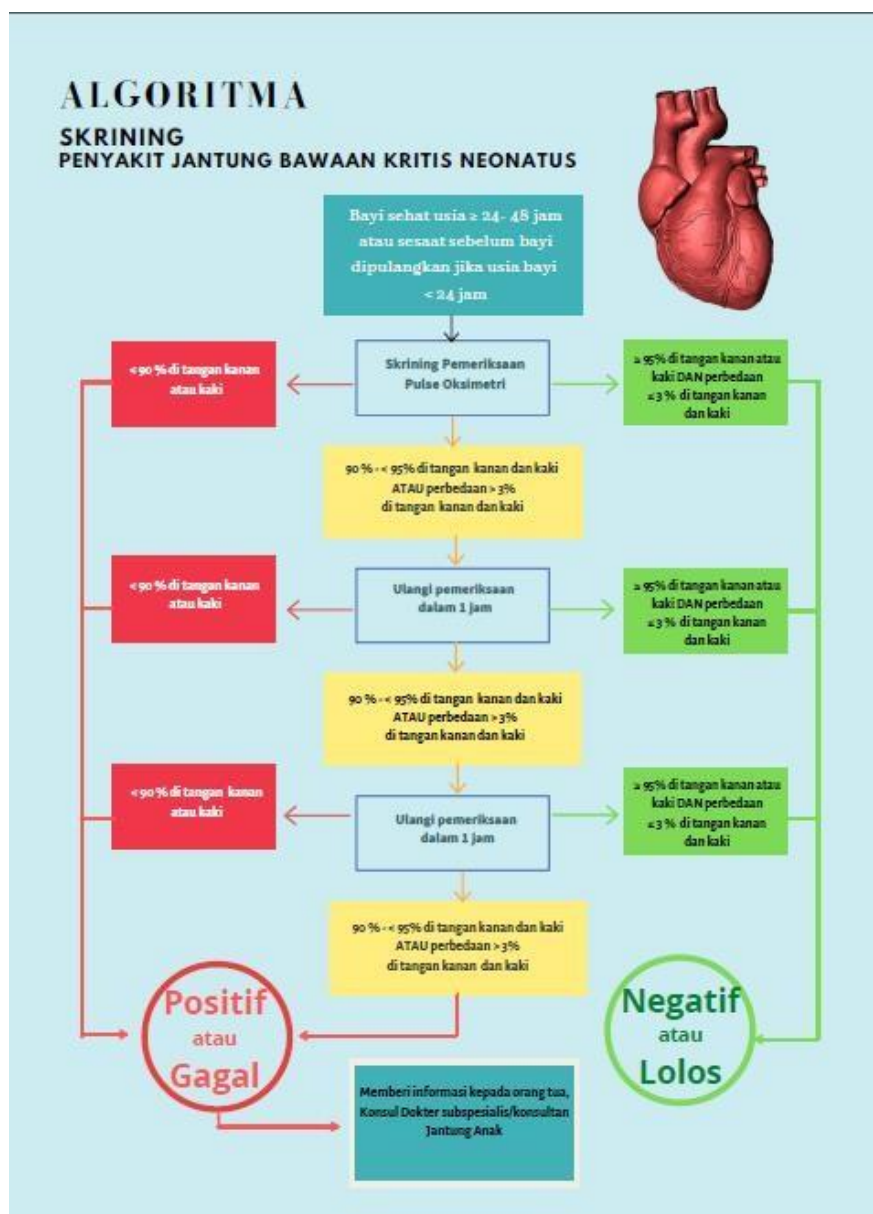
ALGORITMA
SKRINING
PENYAKIT JANTUNG BAWAAN KRITIS NEONATUS

Bayi sehat usia ≥ 24- 48 jam atau sesaat sebelum bayi dipulangkan jika usia bayi < 24 jam

Skrining Pemeriksaan Pulse Oksimetri

< 90 % di tangan kanan atau kaki

≥ 95% di tangan kanan atau kaki DAN perbedaan ≤ 3 % di tangan kanan dan kaki

90 % - < 95% di tangan kanan dan kaki ATAU perbedaan > 3% di tangan kanan dan kaki

Ulangi pemeriksaan dalam 1 jam

< 90 % di tangan kanan atau kaki

≥ 95% di tangan kanan atau kaki DAN perbedaan ≤ 3 % di tangan kanan dan kaki

90 % - < 95% di tangan kanan dan kaki ATAU perbedaan > 3% di tangan kanan dan kaki

Ulangi pemeriksaan dalam 1 jam

< 90 % di tangan kanan atau kaki

≥ 95% di tangan kanan atau kaki DAN perbedaan ≤ 3 % di tangan kanan dan kaki

90 % - < 95% di tangan kanan dan kaki ATAU perbedaan > 3% di tangan kanan dan kaki

Positif atau Gagal

Negatif atau Lolos

Memberi informasi kepada orang tua, Konsul Dokter subspesialis/konsultan Jantung Anak